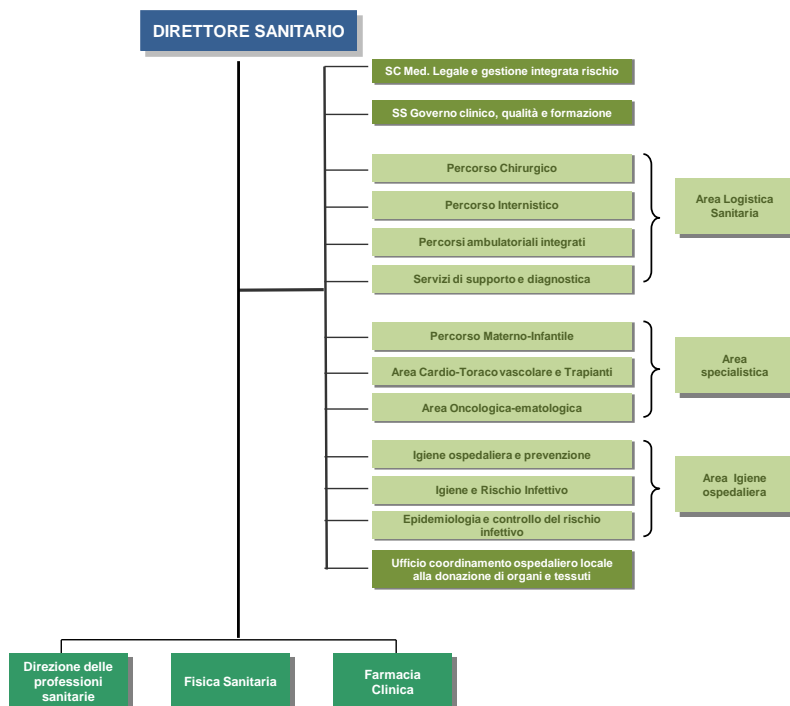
DIRETTORE SANITARIO

SC Med. Legale e gestione integrata rischio

SS Governo clinico, qualità e formazione

Percorso Chirurgico

Percorso Internistico

Percorsi ambulatoriali integrati

Servizi di supporto e diagnostica

Area Logistica Sanitaria

Percorso Materno-Infantile

Area Cardio-Toraco vascolare e Trapianti

Area Oncologica-ematologica

Area specialistica

Igiene ospedaliera e prevenzione

Igiene e Rischio Infettivo

Epidemiologia e controllo del rischio infettivo

Area Igiene ospedaliera

Ufficio coordinamento ospedaliero locale alla donazione di organi e tessuti

Direzione delle professioni sanitarie

Fisica Sanitaria

Farmacia Clinica